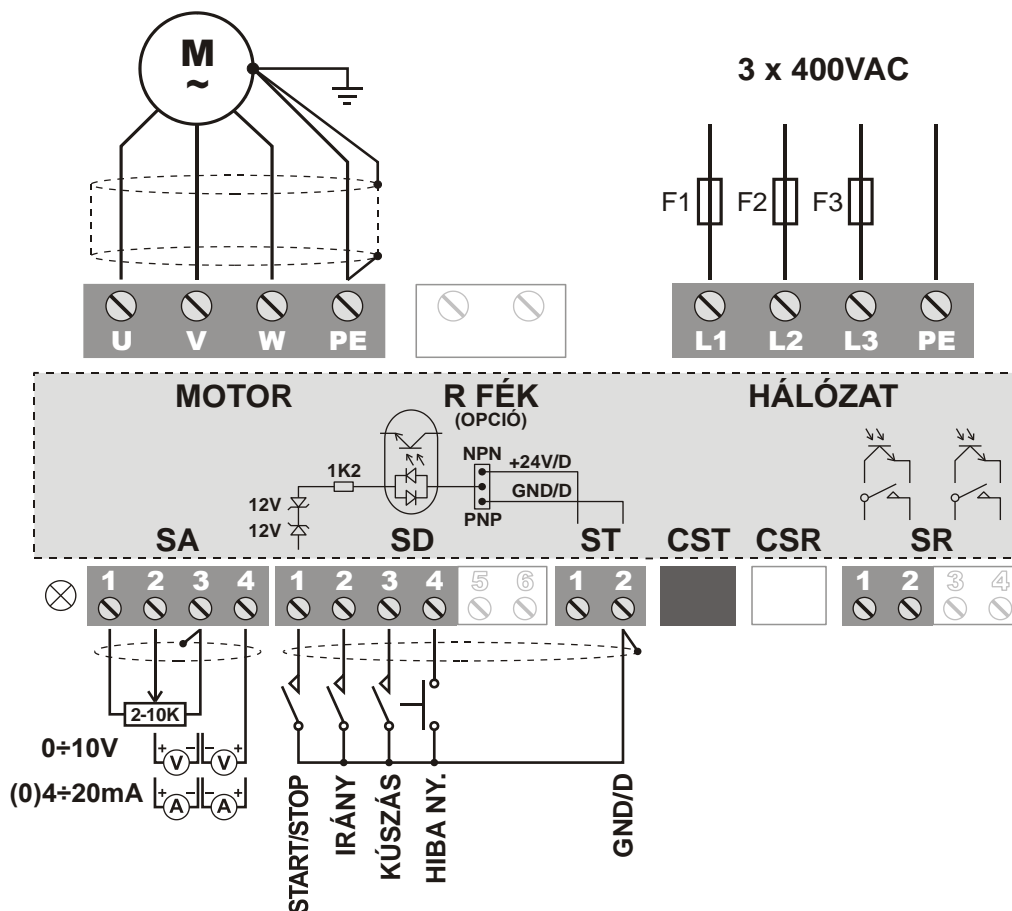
M
~

3 x 400VAC

F1 F2 F3

U V W PE

L1 L2 L3 PE

MOTOR

R FÉK
(OPCIÓ)

HÁLÓZAT

NPN
+24V/D
1K2
GND/D
12V
12V
PNP

SA SD ST CST CSR SR

1 2 3 4
1 2 3 4 5 6
1 2
1 2 3 4

2-10K

0÷10V
(0)4÷20mA

V V
A A

START/STOP
IRÁNY
KÚSZÁS
HIBA NY.
GND/D